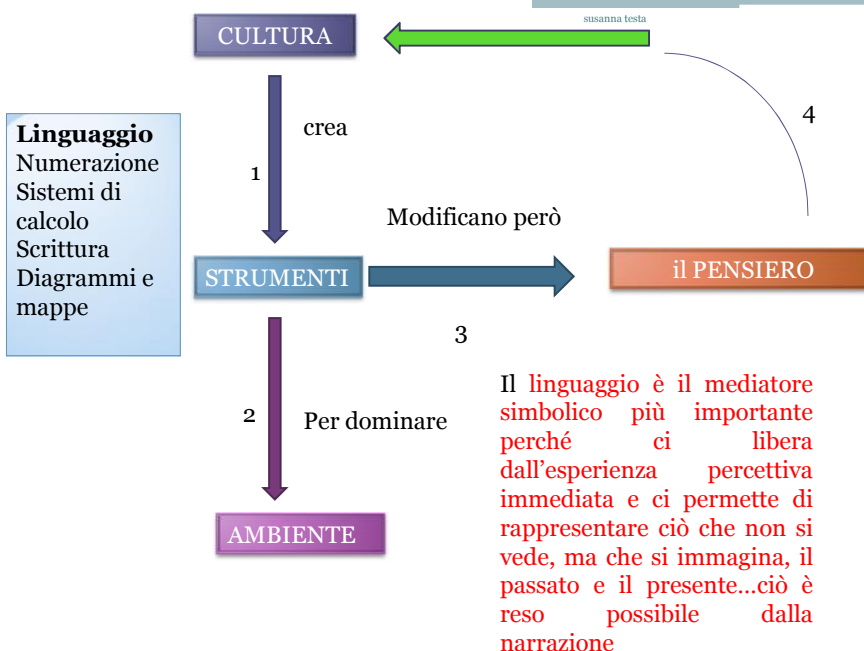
susanna testa

CULTURA

crea

1

Linguaggio
Numerazione
Sistemi di calcolo
Scrittura
Diagrammi e mappe

4

Modificano però

STRUMENTI

il PENSIERO

3

2

Per dominare

AMBIENTE

Il linguaggio è il mediatore simbolico più importante perché ci libera dall'esperienza percettiva immediata e ci permette di rappresentare ciò che non si vede, ma che si immagina, il passato e il presente…ciò è reso possibile dalla narrazione